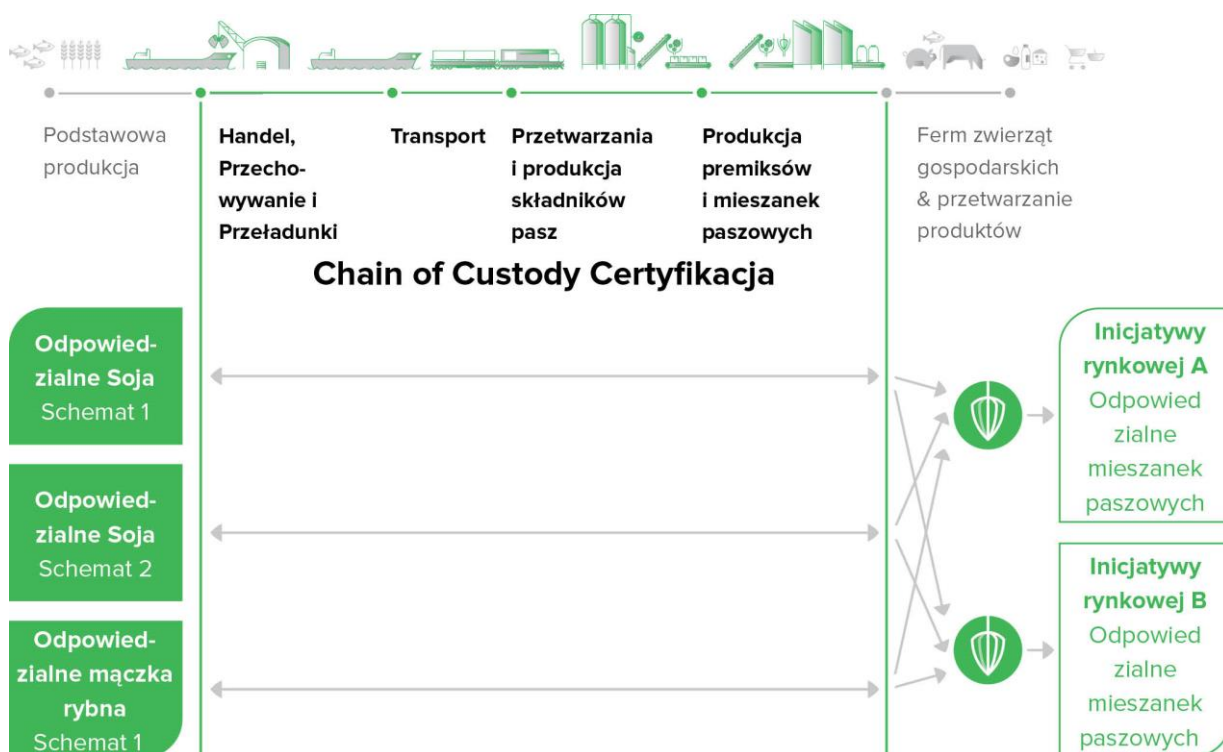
Podstawowa produkcja

Handel, Przechowywanie i Przeładunki

Transport

Przetwarzania i produkcja składników pasz

Produkcja premiksów i mieszanek paszowych

Ferm zwierząt gospodarskich & przetwarzanie produktów

Chain of Custody Certyfikacja

Odpowiedzialne Soja Schemat 1

Odpowiedzialne Soja Schemat 2

Odpowiedzialne mączka rybna Schemat 1

Inicjatywy rynkowej A Odpowied zialne mieszanek paszowych

Inicjatywy rynkowej B Odpowied zialne mieszanek paszowych